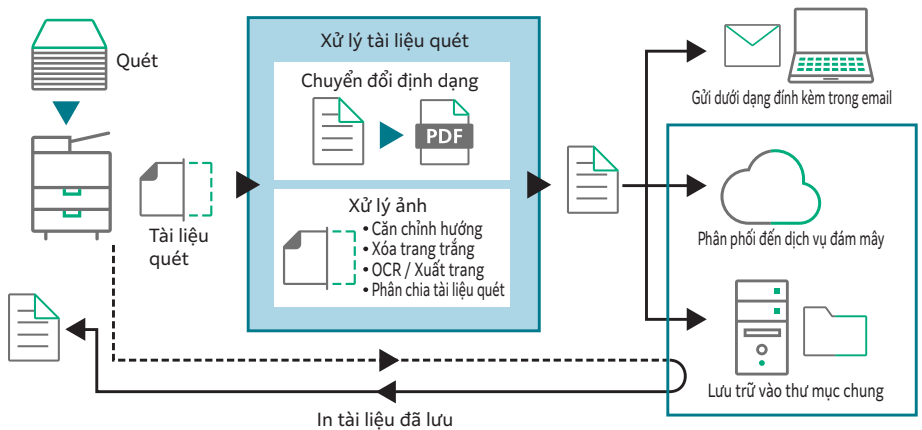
Quét

Tài liệu quét

Xử lý tài liệu quét

Chuyển đổi định dạng

PDF

Xử lý ảnh

• Căn chỉnh hướng
• Xóa trang trắng
• OCR / Xuất trang
• Phân chia tài liệu quét

Gửi dưới dạng đính kèm trong email

Phân phối đến dịch vụ đám mây

Lưu trữ vào thư mục chung

In tài liệu đã lưu